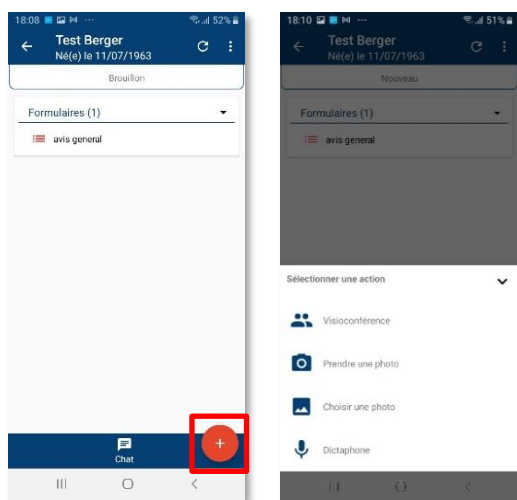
18:08 ··· 52%

Test Berger
Né(e) le 11/07/1963

Brouillon

Formulaires (1)

avis general

Chat

+

18:10 ··· 51%

Test Berger
Né(e) le 11/07/1963

Nouveau

Formulaires (1)

avis general

Sélectionner une action

Visioconférence

Prendre une photo

Choisir une photo

Dictaphone